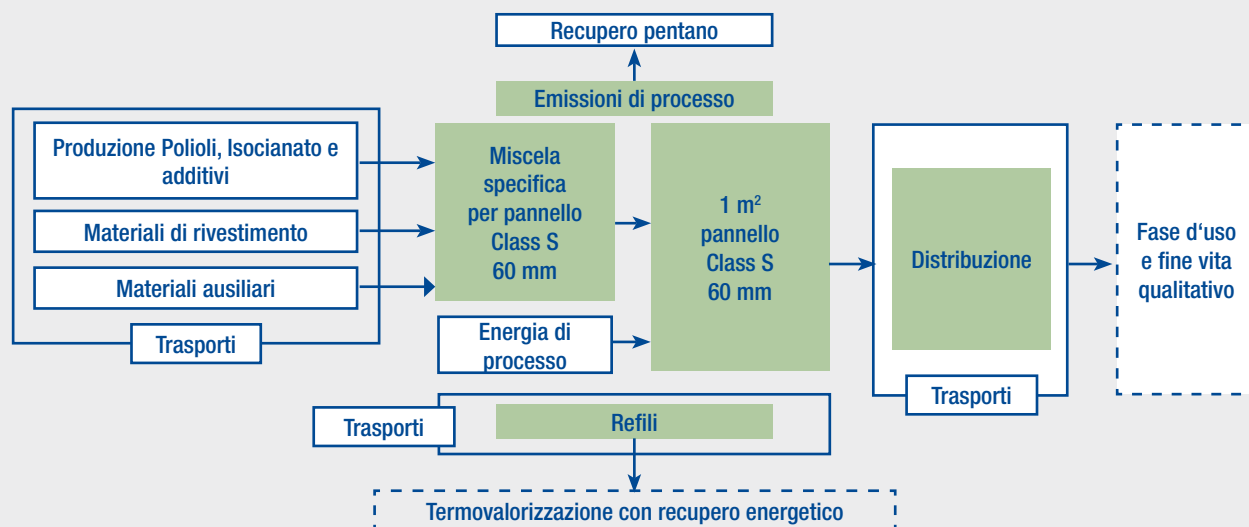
Recupero pentano

Emissioni di processo

Produzione Polioli, Isocianato e additivi

Materiali di rivestimento

Materiali ausiliari

Trasporti

Miscela specifica per pannello Class S 60 mm

1 $m^2$ pannello Class S 60 mm

Energia di processo

Distribuzione

Trasporti

Fase d‘uso e fine vita qualitativo

Trasporti

Refili

Termovalorizzazione con recupero energetico